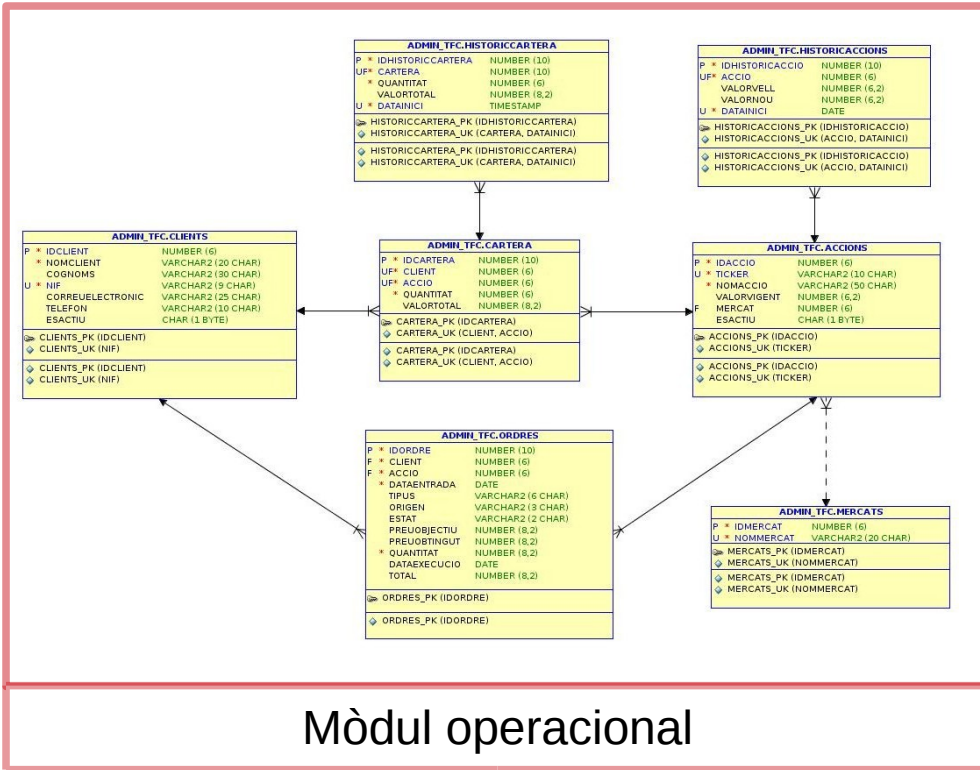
ADMIN_TFC.HISTORICCARTERA

| | | |
|---|---|---|
| P * | IDHISTORICCARTERA | NUMBER (10) |
| UF* | CARTERA | NUMBER (10) |
| * | QUANTITAT | NUMBER (6) |
| | VALORTOTAL | NUMBER (8,2) |
| U * | DATAINICI | TIMESTAMP |

HISTORICCARTERA_PK (IDHISTORICCARTERA)
HISTORICCARTERA_UK (CARTERA, DATAINICI)

HISTORICCARTERA_PK (IDHISTORICCARTERA)
HISTORICCARTERA_UK (CARTERA, DATAINICI)

ADMIN_TFC.HISTORICACCIONS

| | | |
|---|---|---|
| P * | IDHISTORICACCIO | NUMBER (10) |
| UF* | ACCIO | NUMBER (6) |
| | VALORVELL | NUMBER (6,2) |
| | VALORNOU | NUMBER (6,2) |
| U * | DATAINICI | DATE |

HISTORICACCIONS_PK (IDHISTORICACCIO)
HISTORICACCIONS_UK (ACCIO, DATAINICI)

HISTORICACCIONS_PK (IDHISTORICACCIO)
HISTORICACCIONS_UK (ACCIO, DATAINICI)

ADMIN_TFC.CLIENTS

| | | |
|---|---|---|
| P * | IDCLIENT | NUMBER (6) |
| * | NOMCLIENT | VARCHAR2 (20 CHAR) |
| | COGNOMS | VARCHAR2 (30 CHAR) |
| U * | NIF | VARCHAR2 (9 CHAR) |
| | CORREUELECTRONIC | VARCHAR2 (25 CHAR) |
| | TELEFON | VARCHAR2 (10 CHAR) |
| | ESACTIU | CHAR (1 BYTE) |

CLIENTS_PK (IDCLIENT)
CLIENTS_UK (NIF)

CLIENTS_PK (IDCLIENT)
CLIENTS_UK (NIF)

ADMIN_TFC.CARTERA

| | | |
|---|---|---|
| P * | IDCARTERA | NUMBER (10) |
| UF* | CLIENT | NUMBER (6) |
| UF* | ACCIO | NUMBER (6) |
| * | QUANTITAT | NUMBER (6) |
| | VALORTOTAL | NUMBER (8,2) |

CARTERA_PK (IDCARTERA)
CARTERA_UK (CLIENT, ACCIO)

CARTERA_PK (IDCARTERA)
CARTERA_UK (CLIENT, ACCIO)

ADMIN_TFC.ACCIONS

| | | |
|---|---|---|
| P * | IDACCIO | NUMBER (6) |
| U * | TICKER | VARCHAR2 (10 CHAR) |
| * | NOMACCIO | VARCHAR2 (50 CHAR) |
| | VALORVIGENT | NUMBER (6,2) |
| F | MERCAT | NUMBER (6) |
| | ESACTIU | CHAR (1 BYTE) |

ACCIONS_PK (IDACCIO)
ACCIONS_UK (TICKER)

ACCIONS_PK (IDACCIO)
ACCIONS_UK (TICKER)

ADMIN_TFC.ORDRES

| | | |
|---|---|---|
| P * | IDORDRE | NUMBER (10) |
| F * | CLIENT | NUMBER (6) |
| F * | ACCIO | NUMBER (6) |
| * | DATAENTRADA | DATE |
| | TIPUS | VARCHAR2 (6 CHAR) |
| | ORIGEN | VARCHAR2 (3 CHAR) |
| | ESTAT | VARCHAR2 (2 CHAR) |
| | PREUOBJECTIU | NUMBER (8,2) |
| | PREUOBTINGUT | NUMBER (8,2) |
| * | QUANTITAT | NUMBER (8,2) |
| | DATAEXECUCIO | DATE |
| | TOTAL | NUMBER (8,2) |

ORDRES_PK (IDORDRE)

ORDRES_PK (IDORDRE)

ADMIN_TFC.MERCATS

| | | |
|---|---|---|
| P * | IDMERCAT | NUMBER (6) |
| U * | NOMMERCAT | VARCHAR2 (20 CHAR) |

MERCATS_PK (IDMERCAT)
MERCATS_UK (NOMMERCAT)

MERCATS_PK (IDMERCAT)
MERCATS_UK (NOMMERCAT)

Mòdul operacional